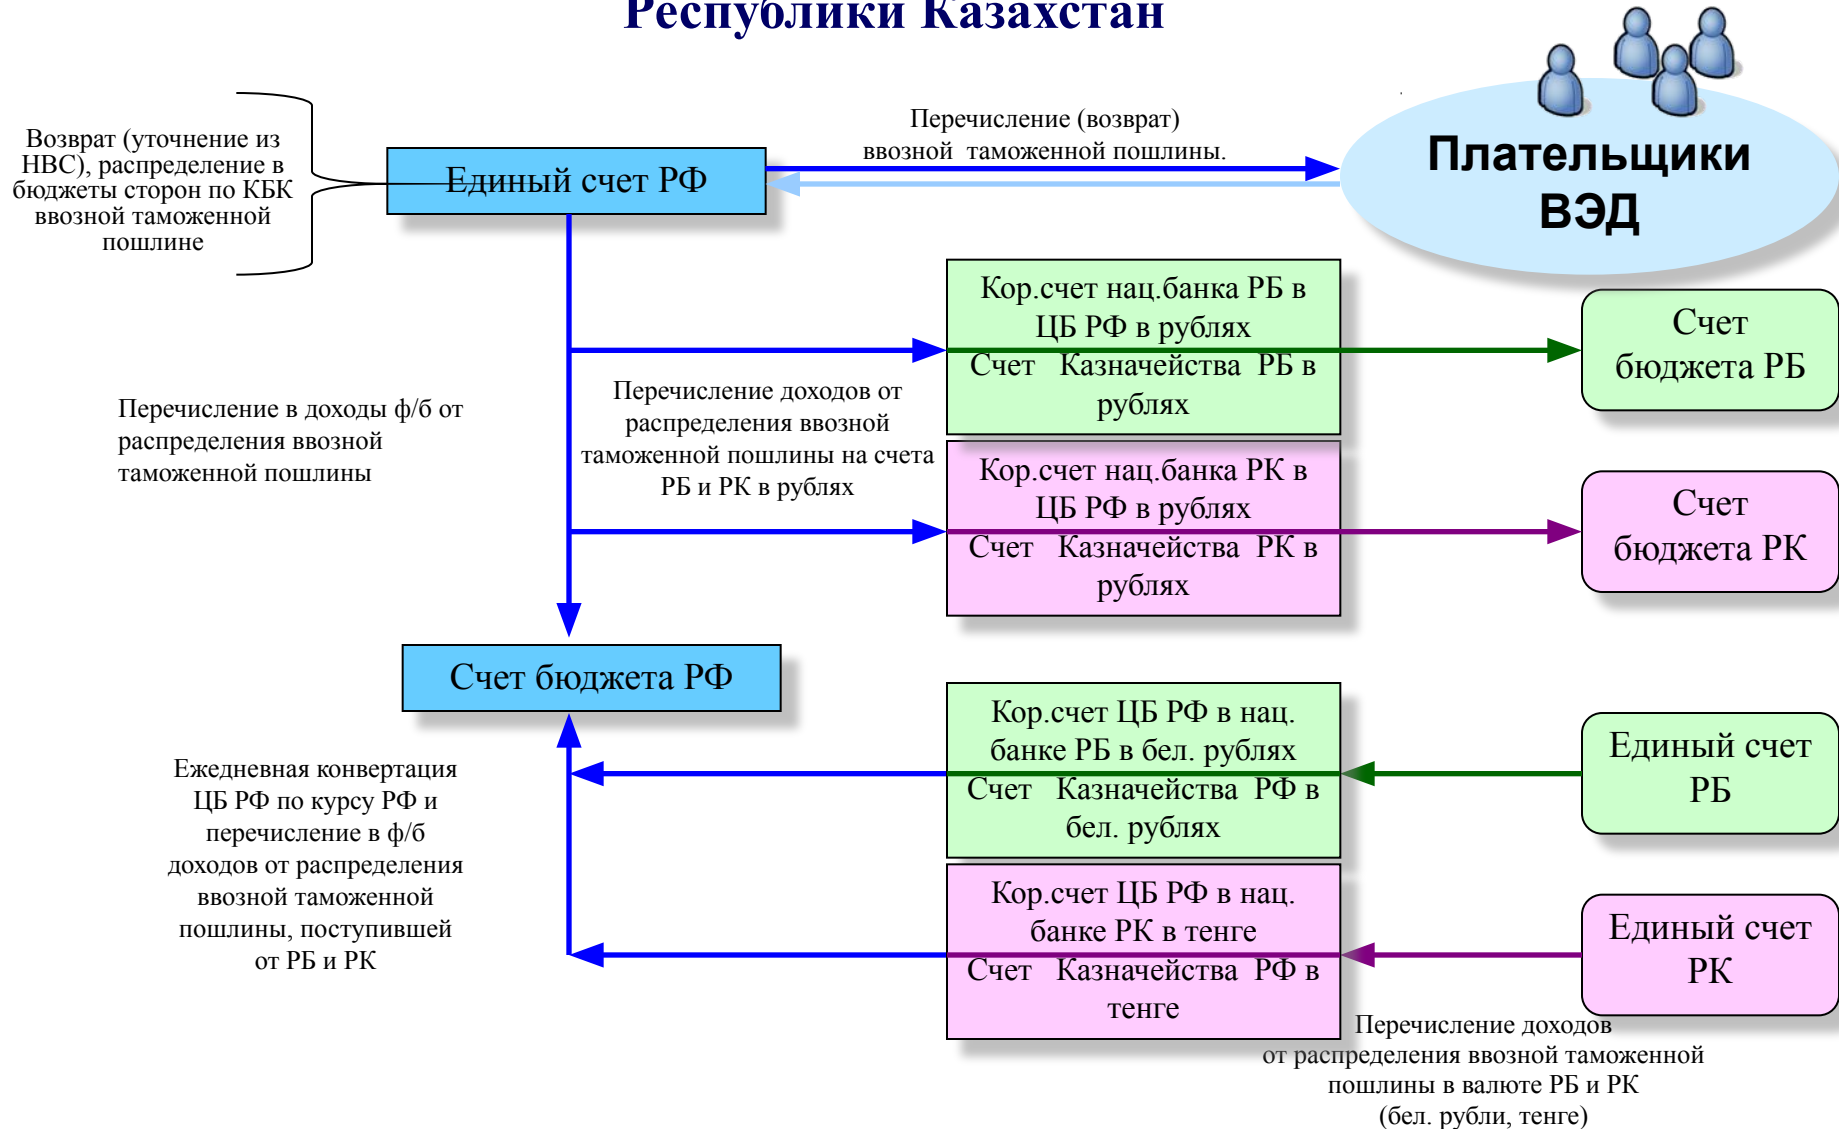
Республики Казахстан

Возврат (уточнение из НВС), распределение в бюджеты сторон по КБК ввозной таможенной пошлине

Единый счет РФ

Перечисление (возврат) ввозной таможенной пошлины.

Плательщики ВЭД

Кор.счет нац.банка РБ в ЦБ РФ в рублях

Счет Казначейства РБ в рублях

Счет бюджета РБ

Перечисление в доходы ф/б от распределения ввозной таможенной пошлины

Перечисление доходов от распределения ввозной таможенной пошлины на счета РБ и РК в рублях

Кор.счет нац.банка РК в ЦБ РФ в рублях

Счет Казначейства РК в рублях

Счет бюджета РК

Счет бюджета РФ

Кор.счет ЦБ РФ в нац. банке РБ в бел. рублях

Счет Казначейства РФ в бел. рублях

Единый счет РБ

Ежедневная конвертация ЦБ РФ по курсу РФ и перечисление в ф/б доходов от распределения ввозной таможенной пошлины, поступившей от РБ и РК

Кор.счет ЦБ РФ в нац. банке РК в тенге

Счет Казначейства РФ в тенге

Единый счет РК

Перечисление доходов от распределения ввозной таможенной пошлины в валюте РБ и РК (бел. рубли, тенге)